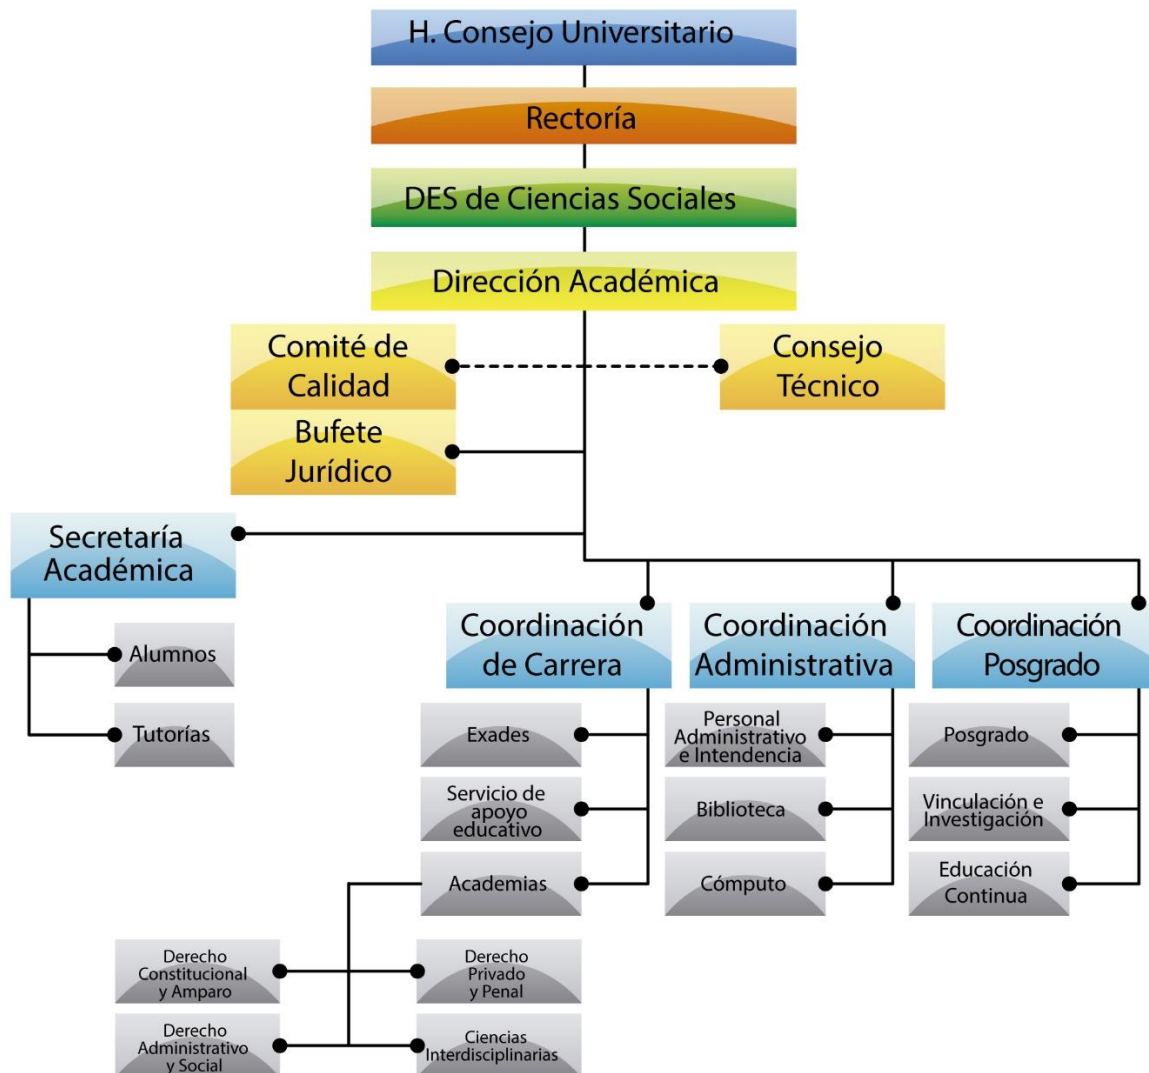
H. Consejo Universitario

Rectoría

DES de Ciencias Sociales

Dirección Académica

Comité de Calidad

Consejo Técnico

Bufete Jurídico

Secretaría Académica

Alumnos

Tutorías

Coordinación de Carrera

Coordinación Administrativa

Coordinación Posgrado

Exades

Servicio de apoyo educativo

Academias

Personal Administrativo e Intendencia

Biblioteca

Cómputo

Posgrado

Vinculación e Investigación

Educación Continua

Derecho Constitucional y Amparo

Derecho Privado y Penal

Derecho Administrativo y Social

Ciencias Interdisciplinarias